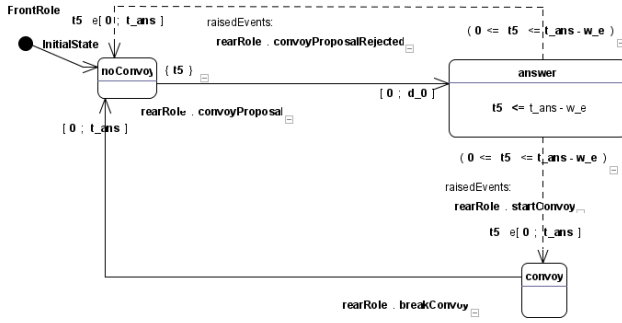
FrontRole

t5 e[ 0 ; t_ans ]

raisedEvents:

rearRole . convoyProposalRejected

( 0 <= t5 <= t_ans - w_e )

InitialState

noConvoy

{ t5 }

answer

[ 0 ; d_0 ]

rearRole . convoyProposal

t5 <= t_ans - w_e

[ 0 ; t_ans ]

( 0 <= t5 <= t_ans - w_e )

raisedEvents:

rearRole . startConvoy

t5 e[ 0 ; t_ans ]

convoy

rearRole . breakConvoy